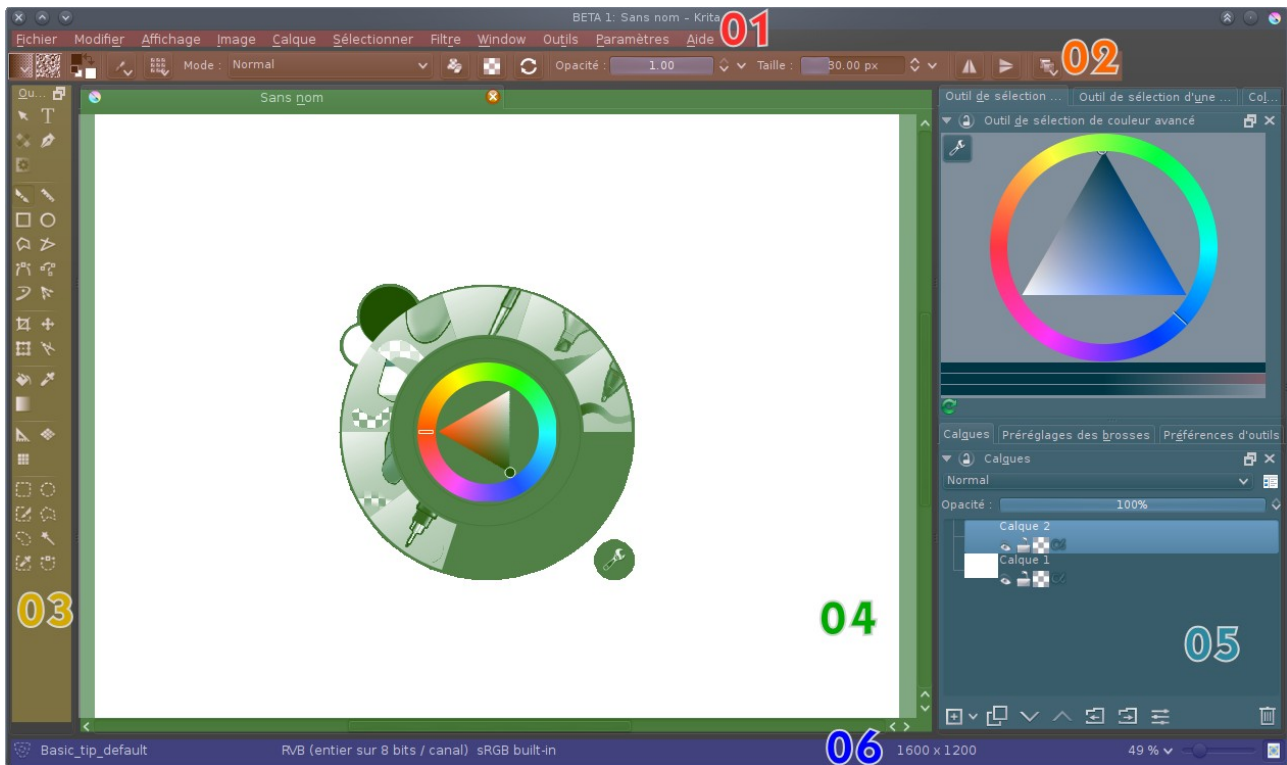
BETA 1: Sans nom - Krita 01

Fichier Modifier Affichage Image Calque Sélectionner Filtre Window Outils Paramètres Aide

Mode : Normal Opacité : 1.00 Taille : 30.00 px 02

Ou...

Sans nom

Outil de sélection ... Outil de sélection d'une ... Col...

Outil de sélection de couleur avancé

Calques Préréglages des brosses Préférences d'outils

Calques

Normal

Opacité : 100%

Calque 2

Calque 1

03

04

05

Basic_tip_default RVB (entier sur 8 bits / canal) sRGB built-in 06 1600 x 1200 49 %